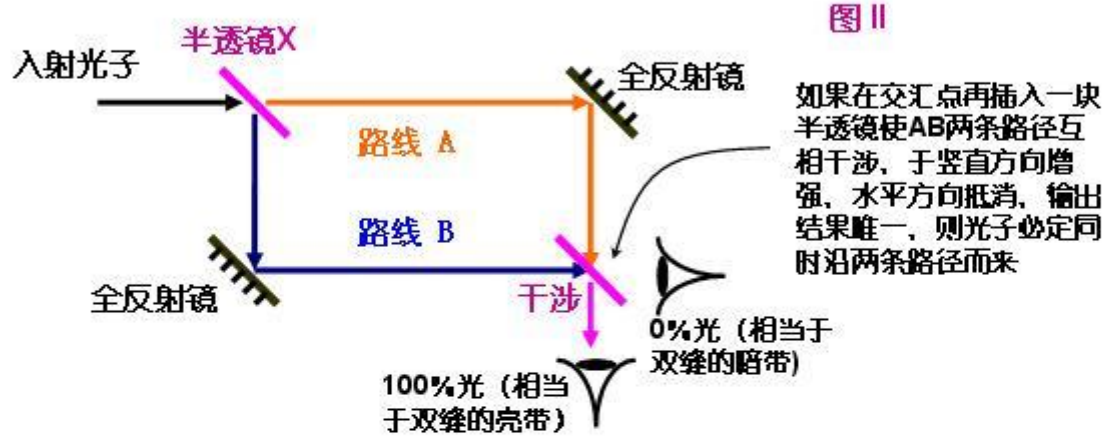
图 II

半透镜X

入射光子

全反射镜

路线 A

路线 B

全反射镜

干涉

如果在交汇点再插入一块半透镜使AB两条路径互相干涉，于竖直方向增强、水平方向抵消，输出结果唯一，则光子必定同时沿两条路径而来

0%光（相当于双缝的暗带）

100%光（相当于双缝的亮带）